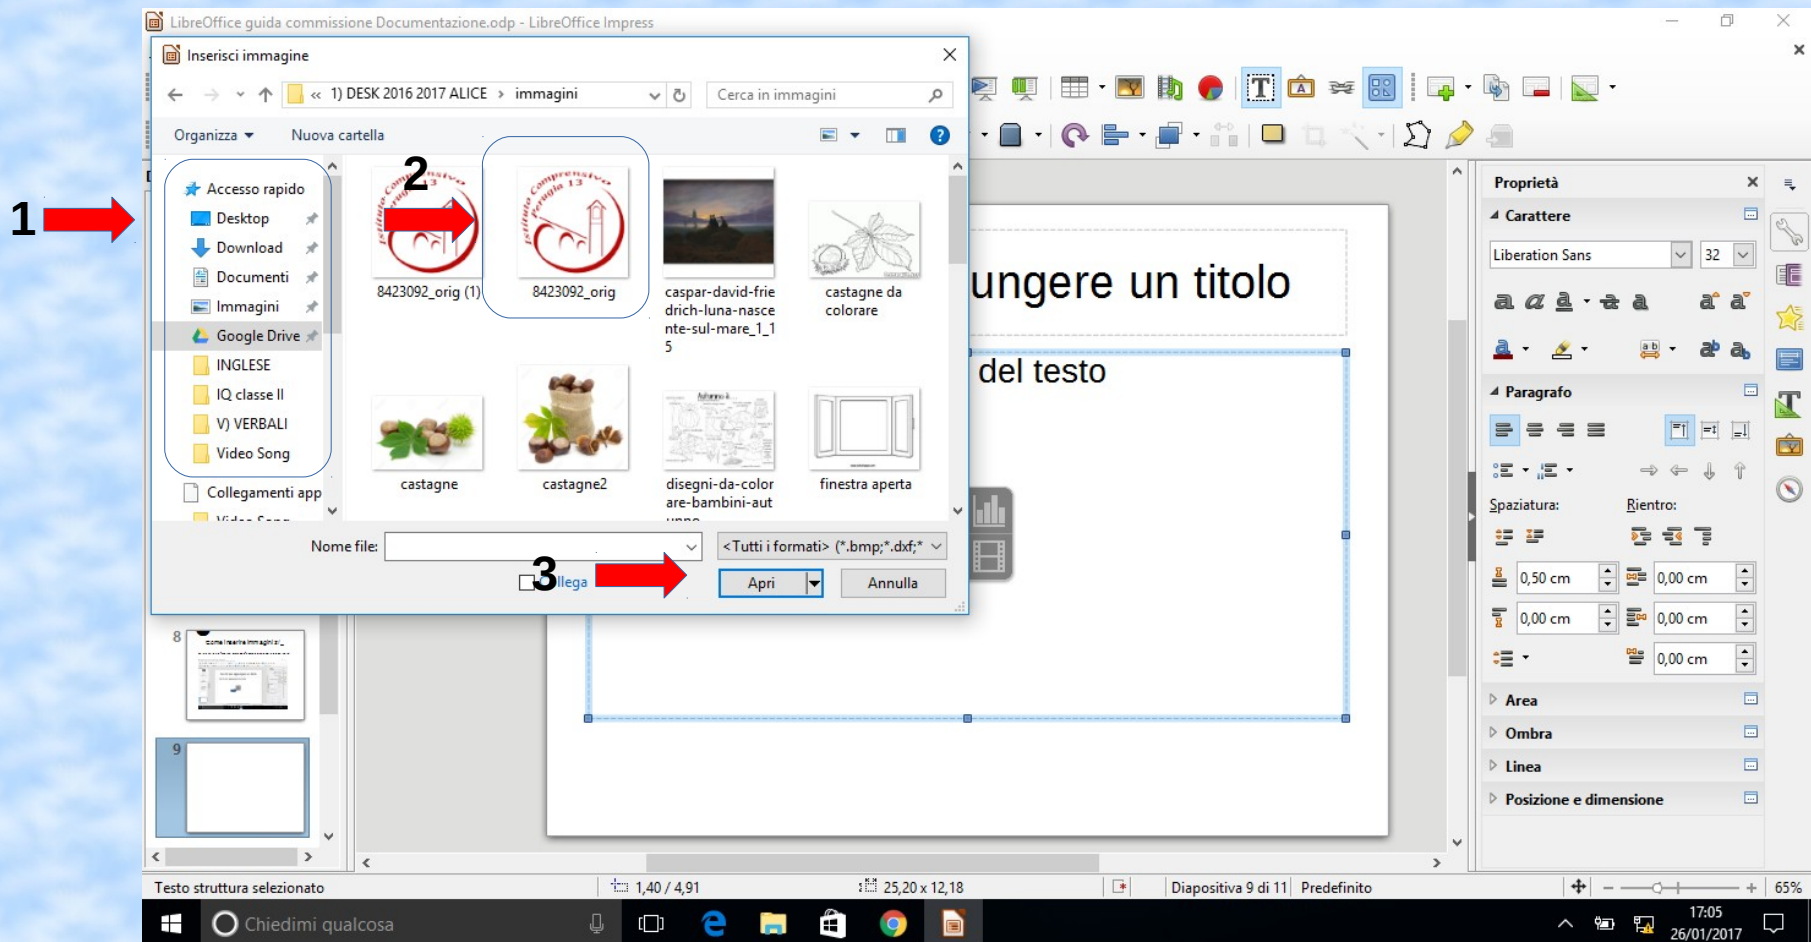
LibreOffice guida commissione Documentazione.odp - LibreOffice Impress

Inserisci immagine

« 1) DESK 2016 2017 ALICE › immagini

Cerca in immagini

Organizza ▾ Nuova cartella

1

Accesso rapido
Desktop
Download
Documenti
Immagini
Google Drive
INGLESE
IQ classe II
V) VERBALI
Video Song
Collegamenti app

2

8423092_orig (1)
8423092_orig
caspar-david-friedrich-luna-nascente-sul-mare_1_15
castagne da colorare
castagne
castagne2
disegni-da-colorare-bambini-aut
finestra aperta

Nome file:
<Tutti i formati> (*.bmp;*.dxf;*

3

llega

Apri
Annulla

ungere un titolo

del testo

Proprietà
Carattere
Liberation Sans
32
Paragrafo
Spaziatura:
Rientro:
0,50 cm
0,00 cm
0,00 cm
0,00 cm
0,00 cm
Area
Ombra
Linea
Posizione e dimensione

8
9

Testo struttura selezionato
1,40 / 4,91
25,20 x 12,18
Diapositiva 9 di 11
Predefinito
65%

Chiedimi qualcosa
17:05
26/01/2017